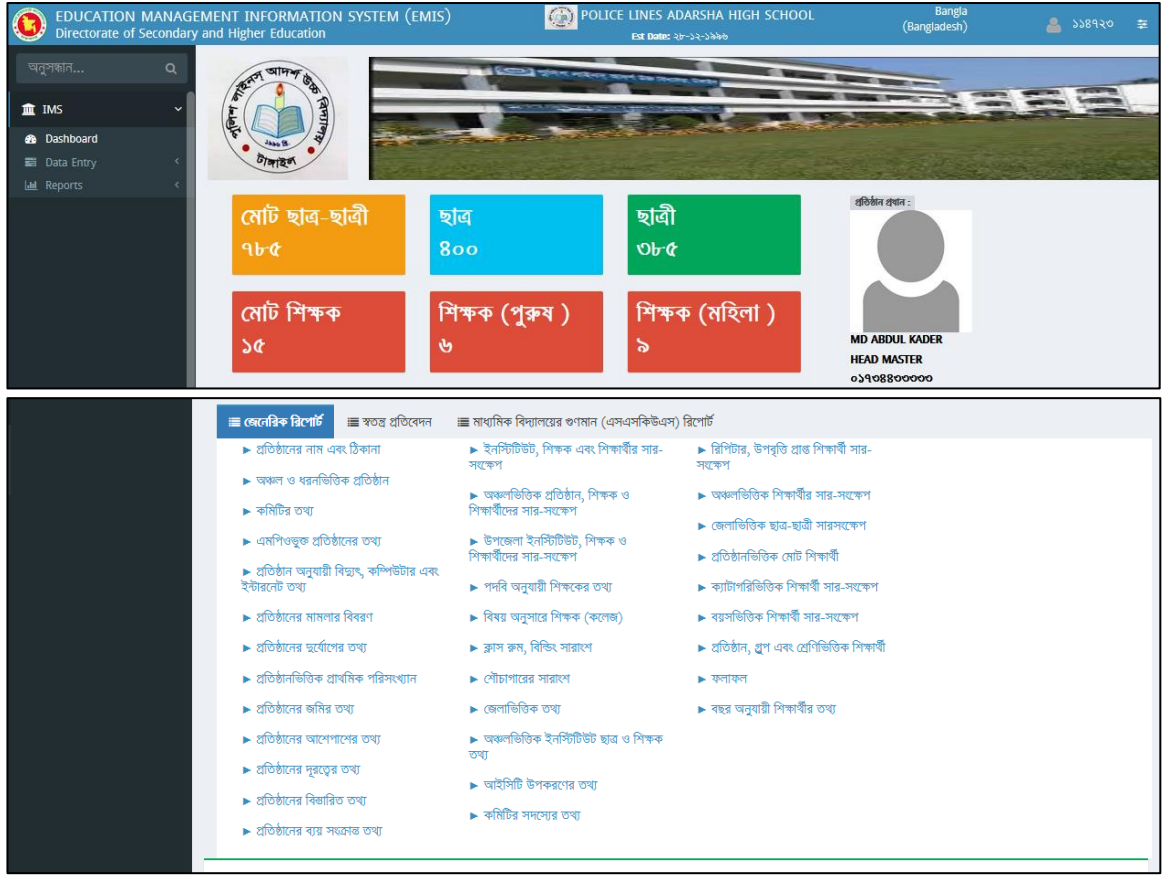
EDUCATION MANAGEMENT INFORMATION SYSTEM (EMIS)
Directorate of Secondary and Higher Education

POLICE LINES ADARSHA HIGH SCHOOL
Est Date: ২৮-১২-১৯৯৬

Bangla (Bangladesh)

১১৪৭২৩

অনুসন্ধান...

IMS
Dashboard
Data Entry
Reports

পুলিশ লাইনস্ আদর্শ উচ্চ বিদ্যালয়
১৯৯৬ ইং
টাঙ্গাইল

মোট ছাত্র-ছাত্রী
৭৮৫

ছাত্র
৪০০

ছাত্রী
৩৮৫

মোট শিক্ষক
১৫

শিক্ষক (পুরুষ )
৬

শিক্ষক (মহিলা )
৯

প্রতিষ্ঠান প্রধান :
MD ABDUL KADER
HEAD MASTER
০১৭০৪৪০০০০০

জেনেরিক রিপোর্ট
স্বতন্ত্র প্রতিবেদন
মাধ্যমিক বিদ্যালয়ের গুণমান (এসএসকিউএস) রিপোর্ট

প্রতিষ্ঠানের নাম এবং ঠিকানা
অঞ্চল ও ধরনভিত্তিক প্রতিষ্ঠান
কমিটির তথ্য
এমপিওভুক্ত প্রতিষ্ঠানের তথ্য
প্রতিষ্ঠান অনুযায়ী বিদ্যুৎ, কম্পিউটার এবং ইন্টারনেট তথ্য
প্রতিষ্ঠানের মামলার বিবরণ
প্রতিষ্ঠানের দুর্যোগের তথ্য
প্রতিষ্ঠানভিত্তিক প্রাথমিক পরিসংখ্যান
প্রতিষ্ঠানের জমির তথ্য
প্রতিষ্ঠানের আশেপাশের তথ্য
প্রতিষ্ঠানের দূরত্বের তথ্য
প্রতিষ্ঠানের বিস্তারিত তথ্য
প্রতিষ্ঠানের ব্যয় সংক্রান্ত তথ্য

ইনস্টিটিউট, শিক্ষক এবং শিক্ষার্থীর সার-সংক্ষেপ
অঞ্চলভিত্তিক প্রতিষ্ঠান, শিক্ষক ও শিক্ষার্থীদের সার-সংক্ষেপ
উপজেলা ইনস্টিটিউট, শিক্ষক ও শিক্ষার্থীদের সার-সংক্ষেপ
পদবি অনুযায়ী শিক্ষকের তথ্য
বিষয় অনুসারে শিক্ষক (কলেজ)
ক্লাস রুম, বিল্ডিং সারাংশ
শৌচাগারের সারাংশ
জেলাভিত্তিক তথ্য
অঞ্চলভিত্তিক ইনস্টিটিউট ছাত্র ও শিক্ষক তথ্য
আইসিটি উপকরণের তথ্য
কমিটির সদস্যের তথ্য

রিপিটার, উপবৃত্তি প্রাপ্ত শিক্ষার্থী সার-সংক্ষেপ
অঞ্চলভিত্তিক শিক্ষার্থীর সার-সংক্ষেপ
জেলাভিত্তিক ছাত্র-ছাত্রী সারসংক্ষেপ
প্রতিষ্ঠানভিত্তিক মোট শিক্ষার্থী
ক্যাটাগরিভিত্তিক শিক্ষার্থী সার-সংক্ষেপ
বয়সভিত্তিক শিক্ষার্থী সার-সংক্ষেপ
প্রতিষ্ঠান, গ্রুপ এবং শ্রেণিভিত্তিক শিক্ষার্থী
ফলাফল
বছর অনুযায়ী শিক্ষার্থীর তথ্য